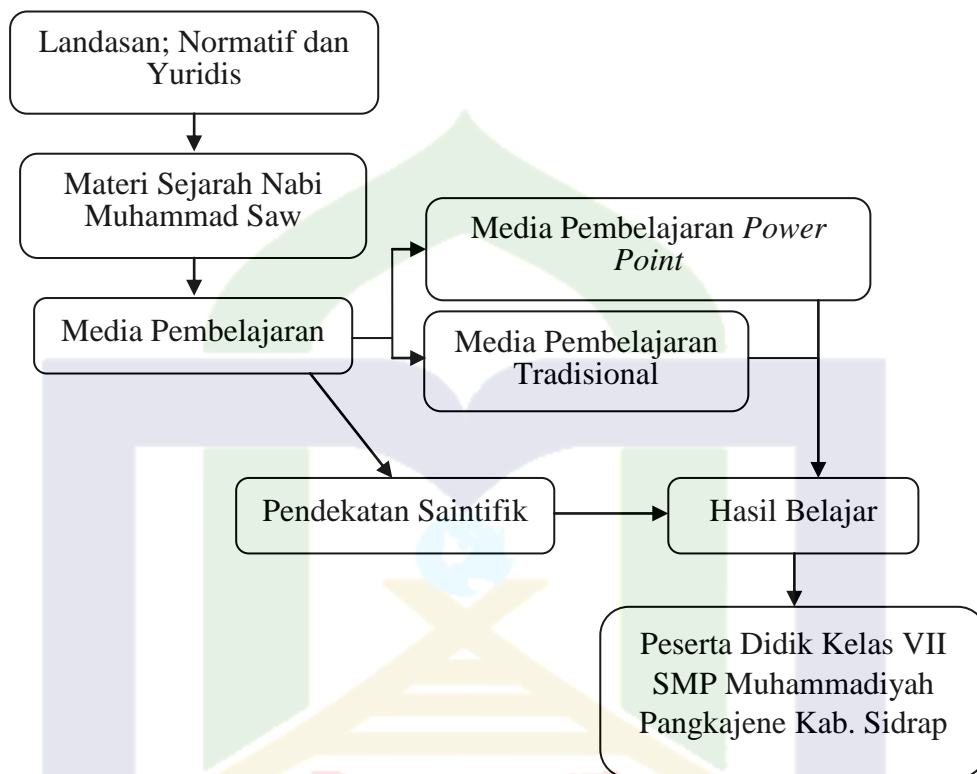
Landasan; Normatif dan Yuridis

Materi Sejarah Nabi Muhammad Saw

Media Pembelajaran

Media Pembelajaran *Power Point*

Media Pembelajaran Tradisional

Pendekatan Saintifik

Hasil Belajar

Peserta Didik Kelas VII SMP Muhammadiyah Pangkajene Kab. Sidrap